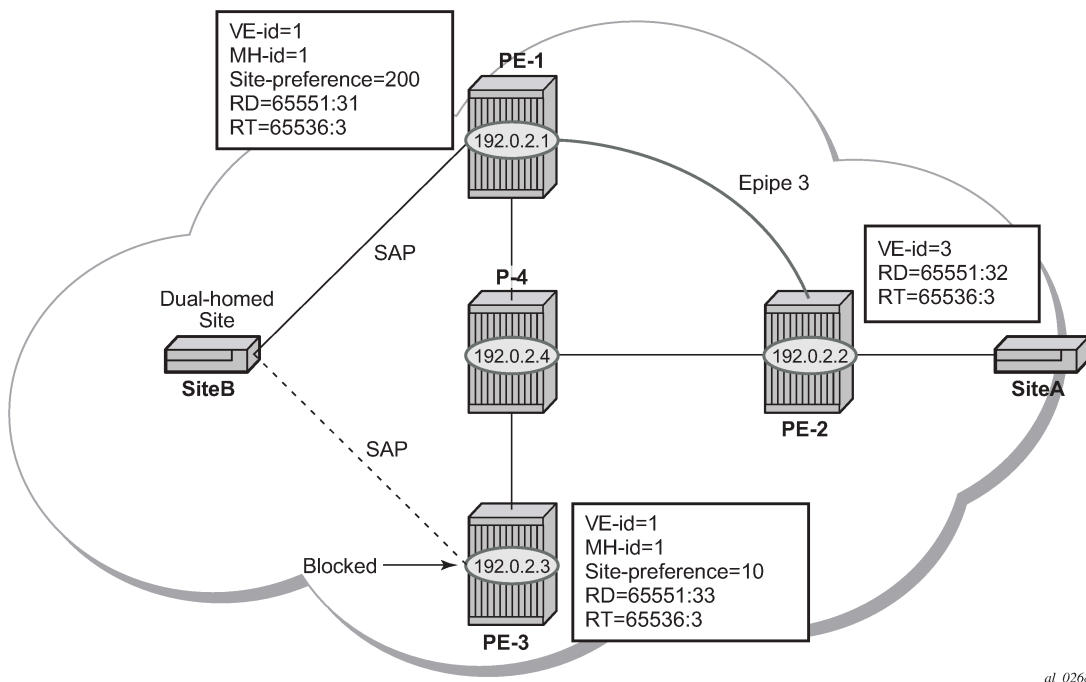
VE-id=1
MH-id=1
Site-preference=200
RD=65551:31
RT=65536:3

PE-1

192.0.2.1

Epipe 3

VE-id=3
RD=65551:32
RT=65536:3

SAP

P-4

Dual-homed Site

192.0.2.4

192.0.2.2

SiteB

SiteA

PE-2

SAP

VE-id=1
MH-id=1
Site-preference=10
RD=65551:33
RT=65536:3

Blocked

192.0.2.3

PE-3

al_026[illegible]